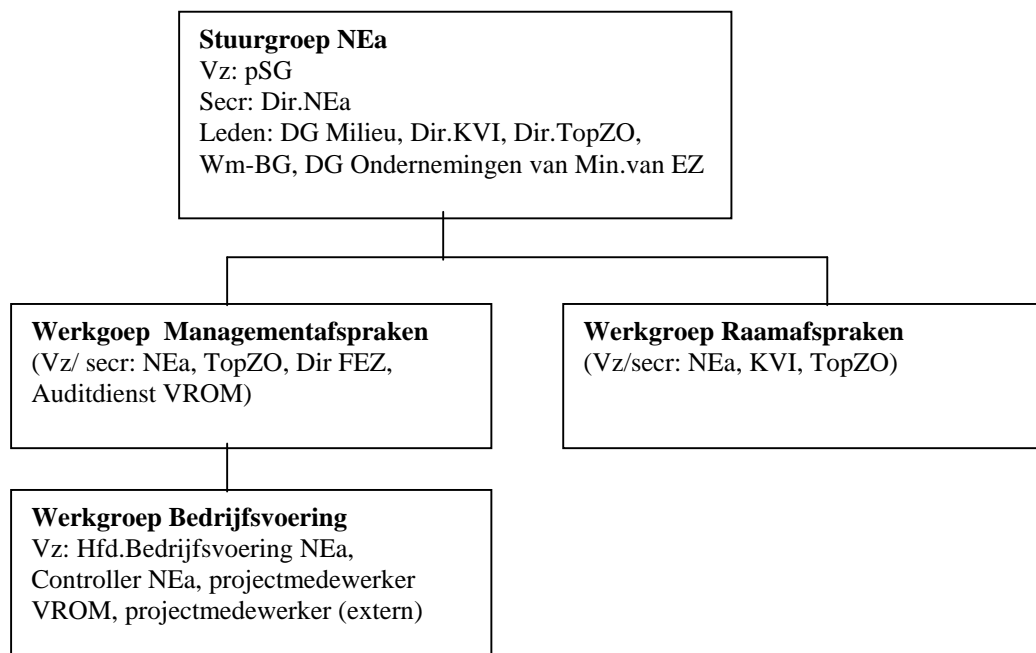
**Stuurgroep NEa**
Vz: pSG
Secr: Dir.NEa
Leden: DG Milieu, Dir.KVI, Dir.TopZO, Wm-BG, DG Ondernemingen van Min.van EZ

**Werkgoep Managementafspraken**
(Vz/ secr: NEa, TopZO, Dir FEZ, Auditdienst VROM)

**Werkgoep Raamafspraken**
(Vz/secr: NEa, KVI, TopZO)

**Werkgroep Bedrijfsvoering**
Vz: Hfd.Bedrijfsvoering NEa, Controller NEa, projectmedewerker VROM, projectmedewerker (extern)